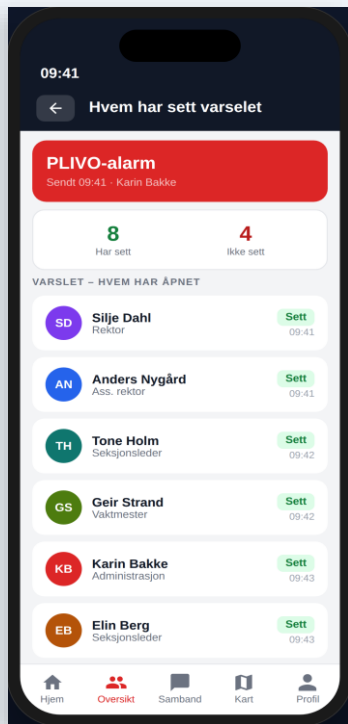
09:41

Hvem har sett varselet

PLIVO-alarm
Sendt 09:41 · Karin Bakke

8
Har sett

4
Ikke sett

VARSLET – HVEM HAR ÅPNET

SD
Silje Dahl
Rektor
Sett
09:41

AN
Anders Nygård
Ass. rektor
Sett
09:41

TH
Tone Holm
Seksjonsleder
Sett
09:42

GS
Geir Strand
Vaktmester
Sett
09:42

KB
Karin Bakke
Administrasjon
Sett
09:43

EB
Elin Berg
Seksjonsleder
Sett
09:43

Hjem
Oversikt
Samband
Kart
Profil